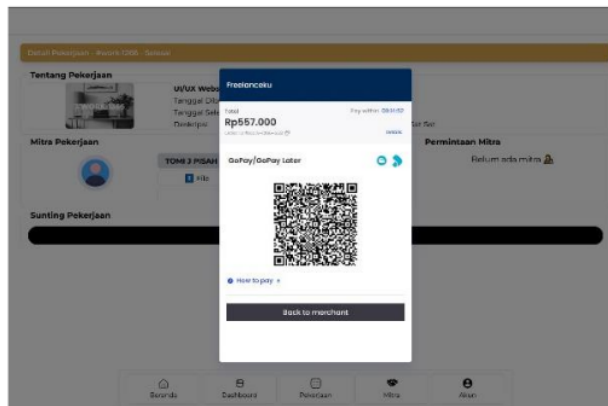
Detail Pekerjaan - #work1286 - Selesai

Tentang Pekerjaan

UI/UX Webs

Tanggal Dib

Tanggal Sel

Deskripsi

Mitra Pekerjaan

TOMI J PISAH

File

Sunting Pekerjaan

Freelanceku

Total

Rp557.000

Pay within 23:51:52

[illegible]

GoPay/GoPay Later

How to pay

Back to merchant

Permintaan Mitra

Belum ada mitra

Beranda

Dashboard

Pekerjaan

Mitra

Akun